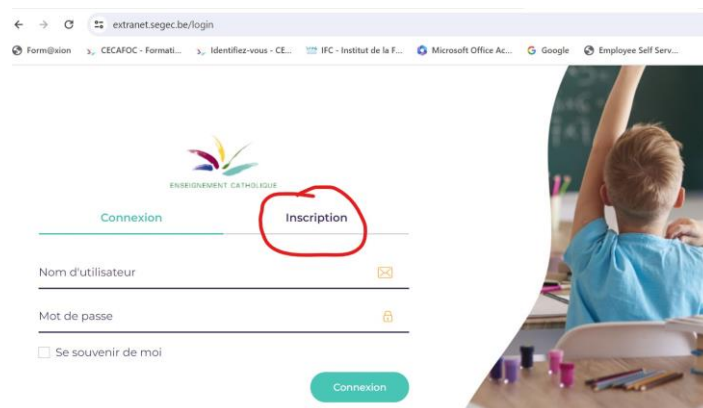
extranet.segec.be/login

Form@xion CECAFOC - Formati... Identifiez-vous - CE... IFC - Institut de la F... Microsoft Office Ac... Google Employee Self Serv...

ENSEIGNEMENT CATHOLIQUE

Connexion Inscription

Nom d'utilisateur

Mot de passe

Se souvenir de moi

Connexion